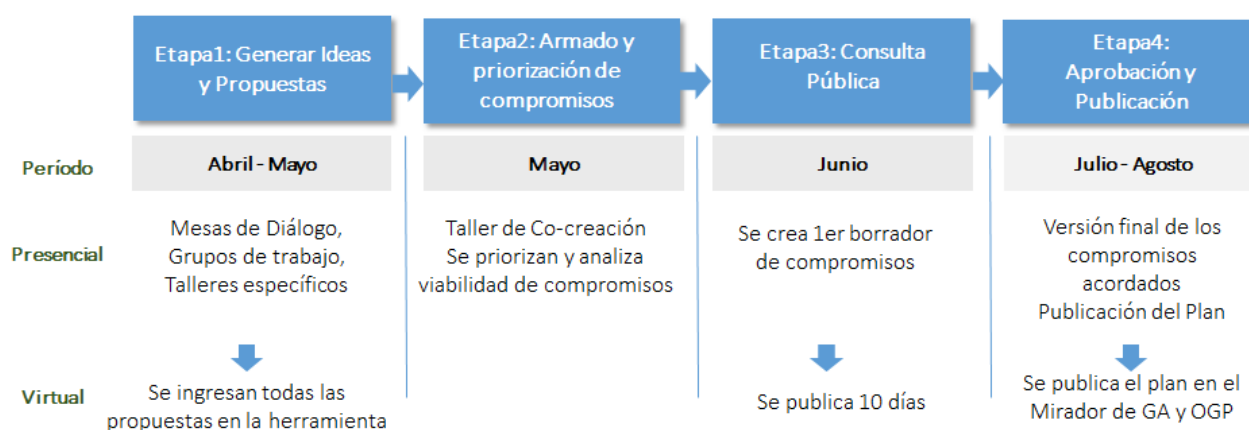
| | Etapa1: Generar Ideas y Propuestas | Etapa2: Armado y priorización de compromisos | Etapa3: Consulta Pública | Etapa4: Aprobación y Publicación |
|---|---|---|---|---|
| Período | Abril - Mayo | Mayo | Junio | Julio - Agosto |
| Presencial | Mesas de Diálogo, Grupos de trabajo, Talleres específicos | Taller de Co-creación Se priorizan y analiza viabilidad de compromisos | Se crea 1er borrador de compromisos | Versión final de los compromisos acordados Publicación del Plan |
| Virtual | Se ingresan todas las propuestas en la herramienta | | Se publica 10 días | Se publica el plan en el Mirador de GA y OGP |